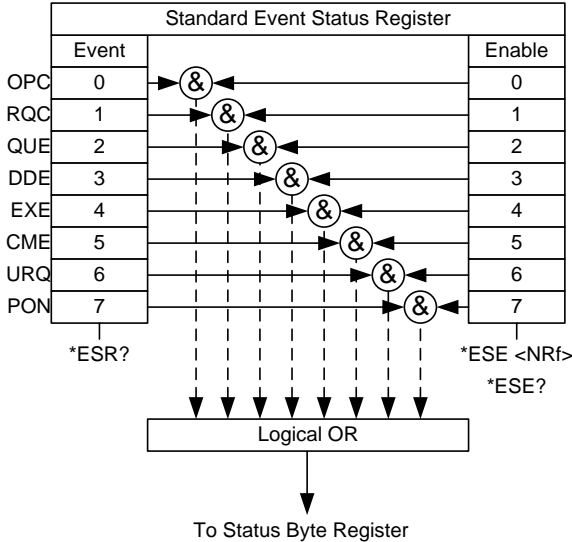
Standard Event Status Register

| | Event | Enable |
|---|---|---|
| OPC | 0 | 0 |
| RQC | 1 | 1 |
| QUE | 2 | 2 |
| DDE | 3 | 3 |
| EXE | 4 | 4 |
| CME | 5 | 5 |
| URQ | 6 | 6 |
| PON | 7 | 7 |

&
&
&
&
&
&
&
&

*ESR?

*ESE <NRf>
*ESE?

Logical OR

To Status Byte Register